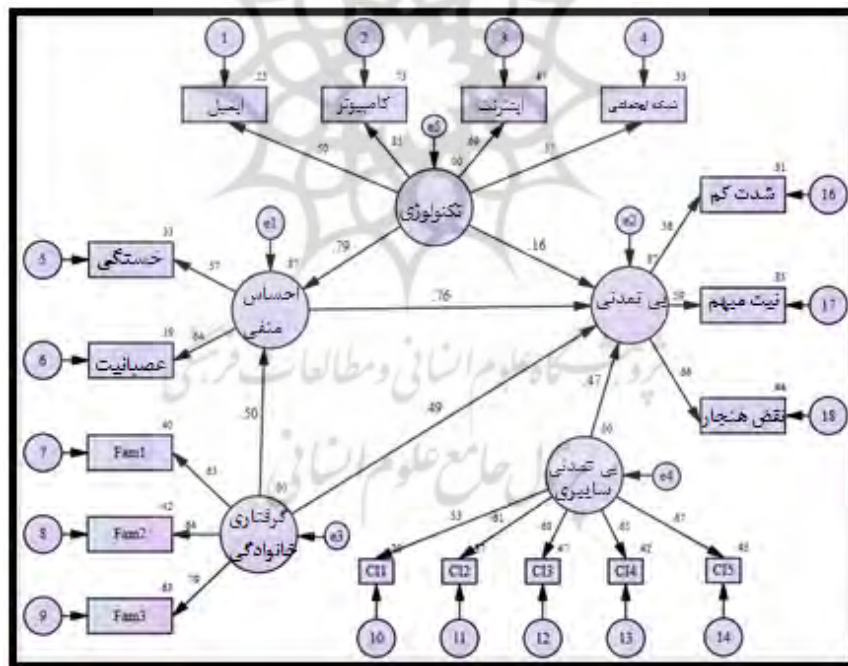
1
2
3
4
.25
.73
.47
.33
ایمیل
کامپیوتر
اینترنت
شبکه اجتماعی
e5
.50
.85
.90
.69
.57
تکنولوژی
.81
16
شدت کم
e2
.58
e1
.16
.87
.79
5
خستگی
.33
.57
.87
.50
.81
17
نیت مبهم
احساس منفی
.76
بی تمدنی
.39
6
عصبانیت
.84
.68
.86
.47
18
نقض هنجار
.50
.49
.66
7
Fam1
.40
.63
بی تمدنی سایبری
e4
.90
.53
.81
.69
.65
.67
8
Fam2
.84
.42
گرفتاری خانوادگی
e3
.78
.63
9
Fam3
CI1
CI2
CI3
CI4
CI5
10
11
12
13
14